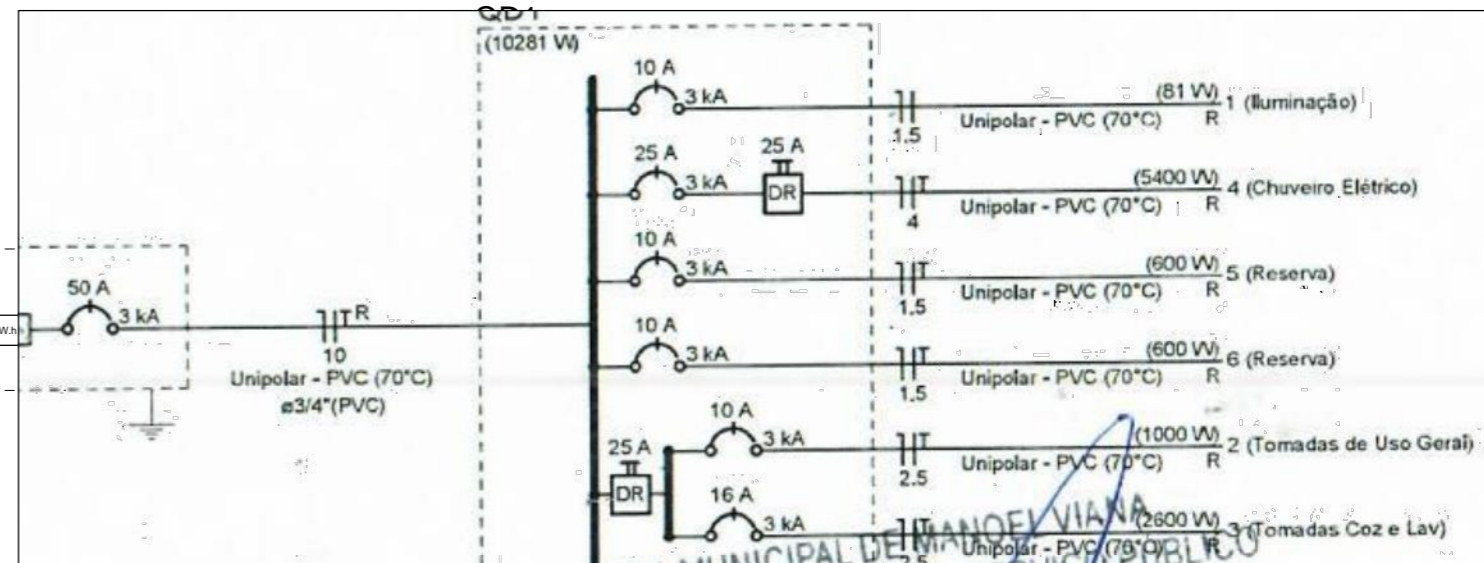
QD1
(10281 W)

W.h

50 A
3 kA

R
10
Unipolar - PVC (70°C)
ø3/4"(PVC)

10 A
3 kA
1.5
Unipolar - PVC (70°C)
(81 W)
R
1 (Iluminação)

25 A
3 kA
25 A
DR
4
Unipolar - PVC (70°C)
(5400 W)
R
4 (Chuveiro Elétrico)

10 A
3 kA
1.5
Unipolar - PVC (70°C)
(600 W)
R
5 (Reserva)

10 A
3 kA
1.5
Unipolar - PVC (70°C)
(600 W)
R
6 (Reserva)

25 A
DR
10 A
3 kA
2.5
Unipolar - PVC (70°C)
(1000 W)
R
2 (Tomadas de Uso Geral)

16 A
3 kA
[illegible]
Unipolar - PVC (70°C)
(2600 W)
R
3 (Tomadas Coz e Lav)

MUNICIPAL DE MANOEL VIANA
PÚBLICO